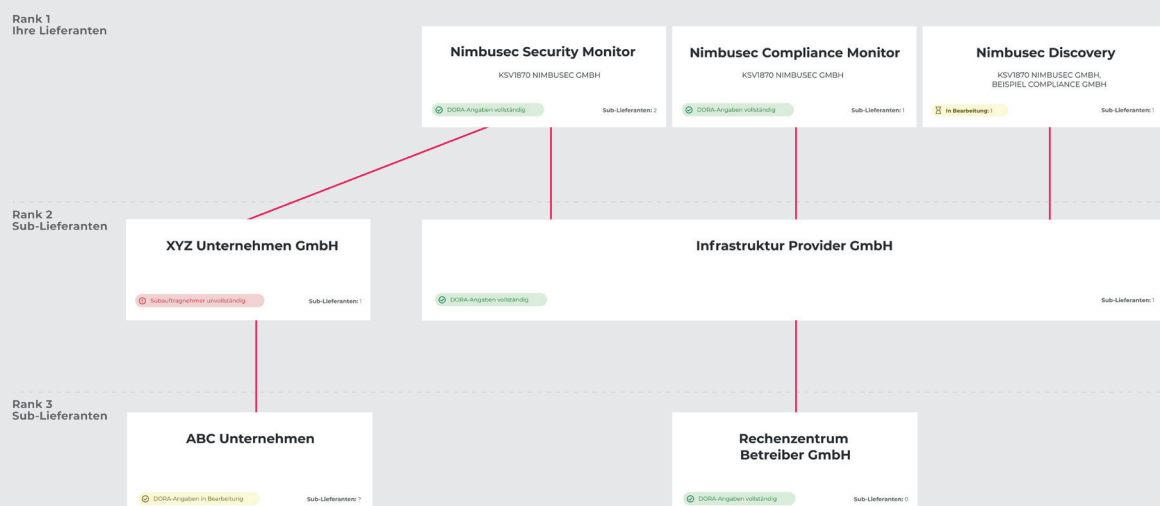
Rank 1
Ihre Lieferanten

Nimbusec Security Monitor
KSV1870 NIMBUSEC GMBH
DORA-Angaben vollständig
Sub-Lieferanten: 2

Nimbusec Compliance Monitor
KSV1870 NIMBUSEC GMBH
DORA-Angaben vollständig
Sub-Lieferanten: 1

Nimbusec Discovery
KSV1870 NIMBUSEC GMBH, BEISPIEL COMPLIANCE GMBH
In Bearbeitung: 1
Sub-Lieferanten: 1

Rank 2
Sub-Lieferanten

XYZ Unternehmen GmbH
Subauftragnehmer unvollständig
Sub-Lieferanten: 1

Infrastruktur Provider GmbH
DORA-Angaben vollständig
Sub-Lieferanten: 1

Rank 3
Sub-Lieferanten

ABC Unternehmen
DORA-Angaben in Bearbeitung
Sub-Lieferanten: ?

Rechenzentrum Betreiber GmbH
DORA-Angaben vollständig
Sub-Lieferanten: 0